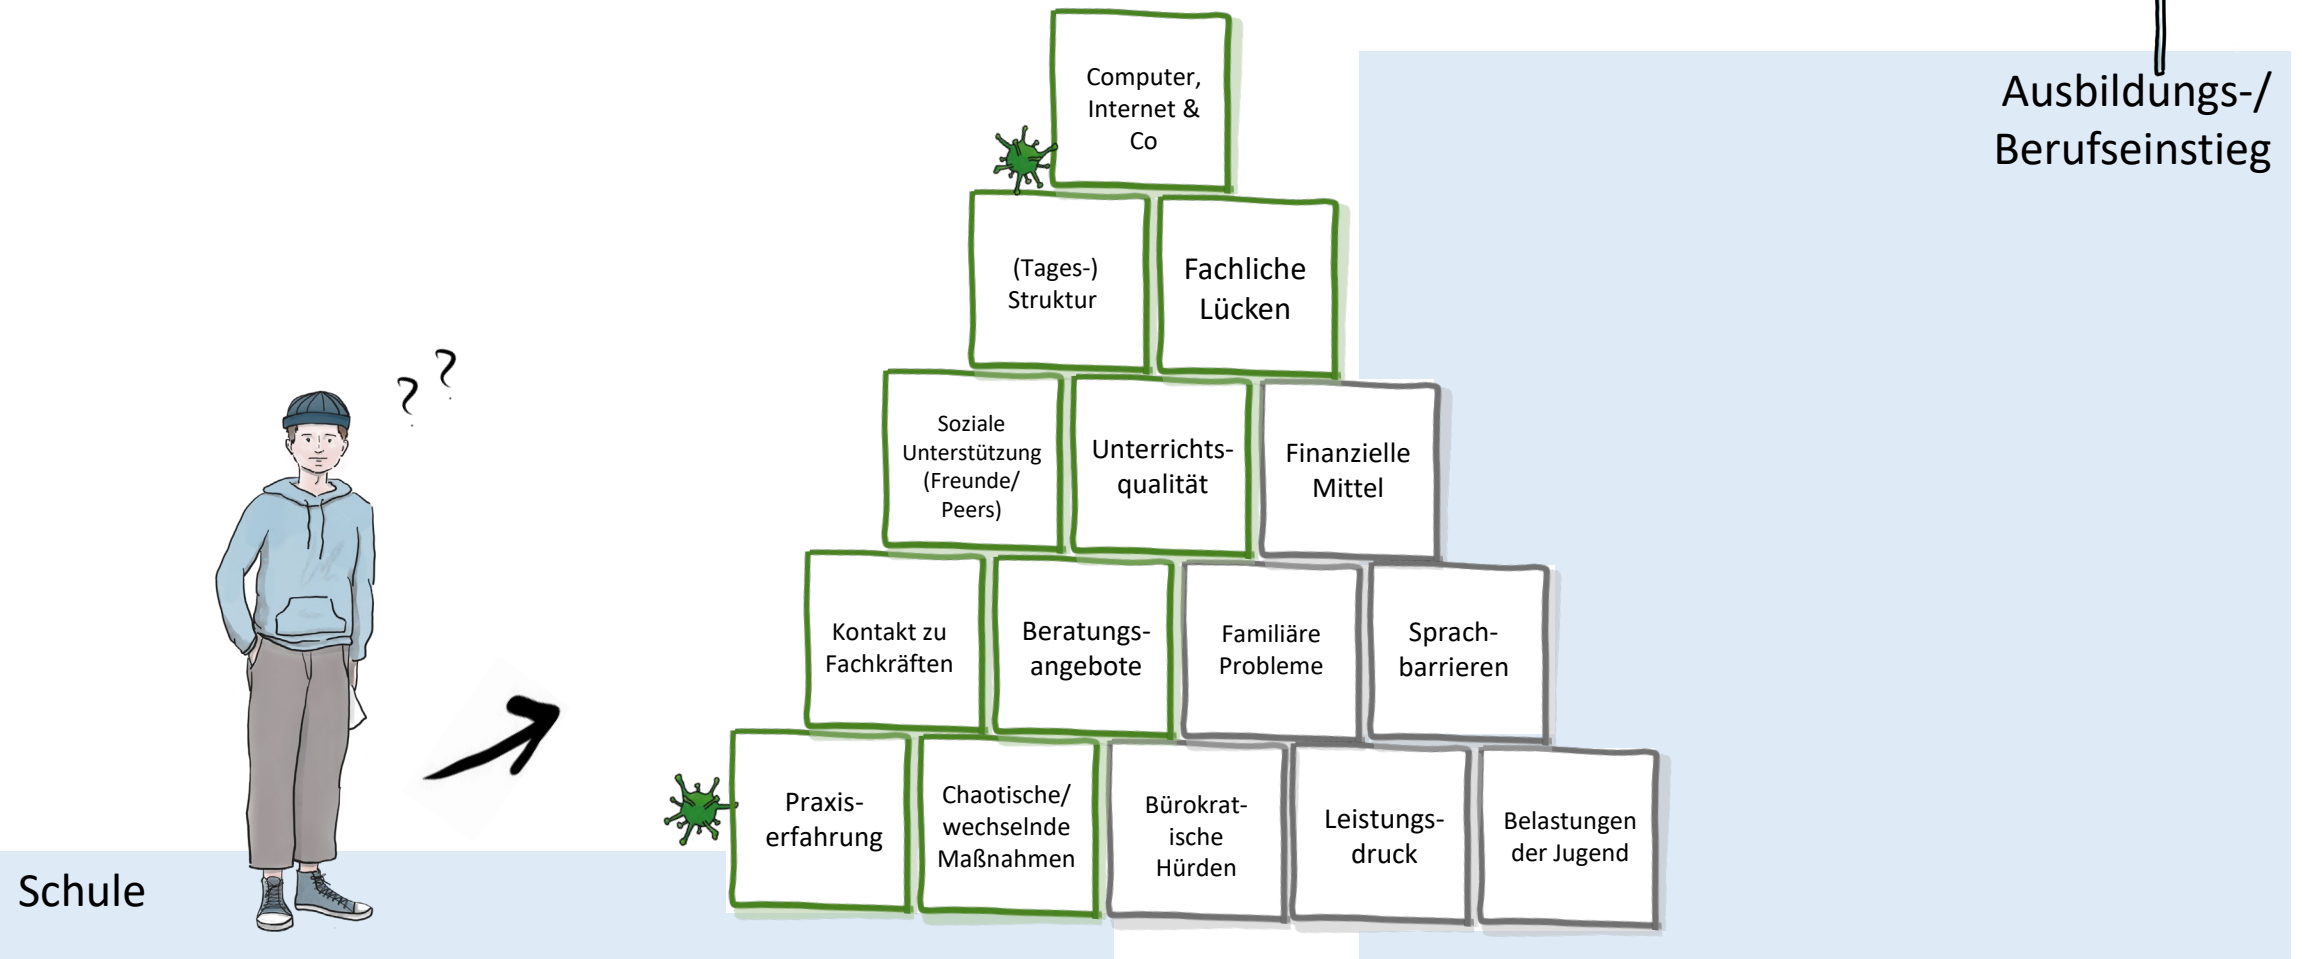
Ausbildungs-/ Berufseinstieg

Computer, Internet & Co

(Tages-) Struktur

Fachliche Lücken

Soziale Unterstützung (Freunde/ Peers)

Unterrichtsqualität

Finanzielle Mittel

Kontakt zu Fachkräften

Beratungsangebote

Familiäre Probleme

Sprachbarrieren

Praxiserfahrung

Chaotische/ wechselnde Maßnahmen

Bürokratische Hürden

Leistungsdruck

Belastungen der Jugend

Schule

? ?